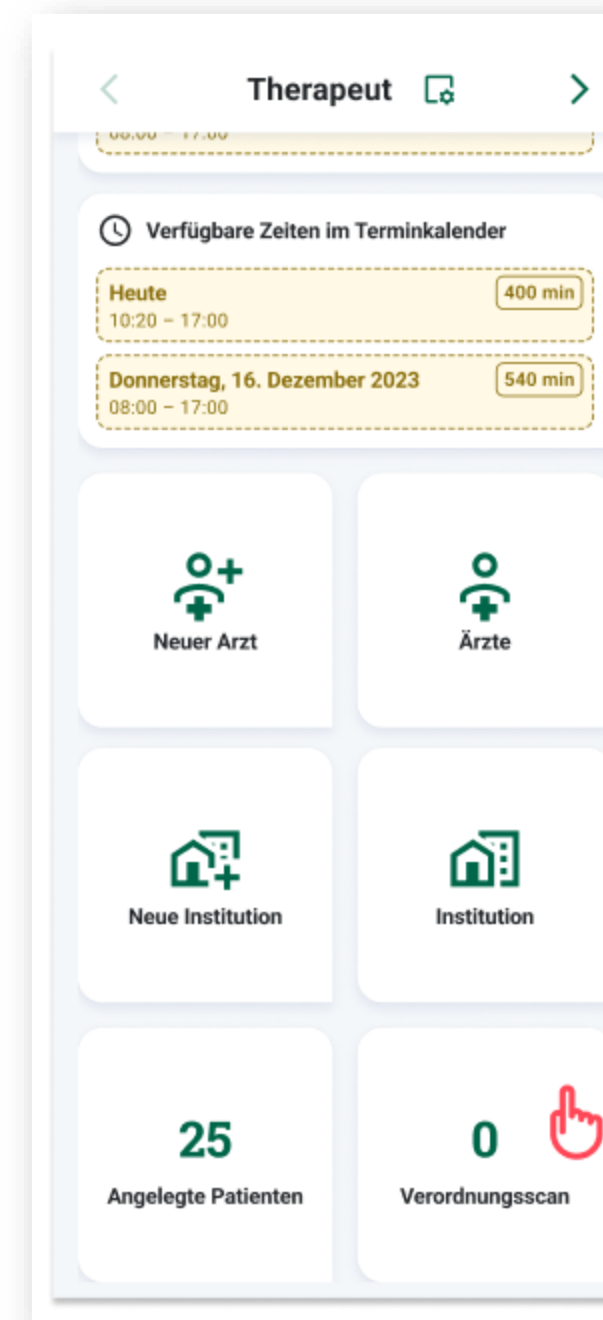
Therapeut

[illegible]

Verfügbare Zeiten im Terminkalender

Heute
10:20 – 17:00
400 min

Donnerstag, 16. Dezember 2023
08:00 – 17:00
540 min

Neuer Arzt

Ärzte

Neue Institution

Institution

25
Angelegte Patienten

0
Verordnungsscan